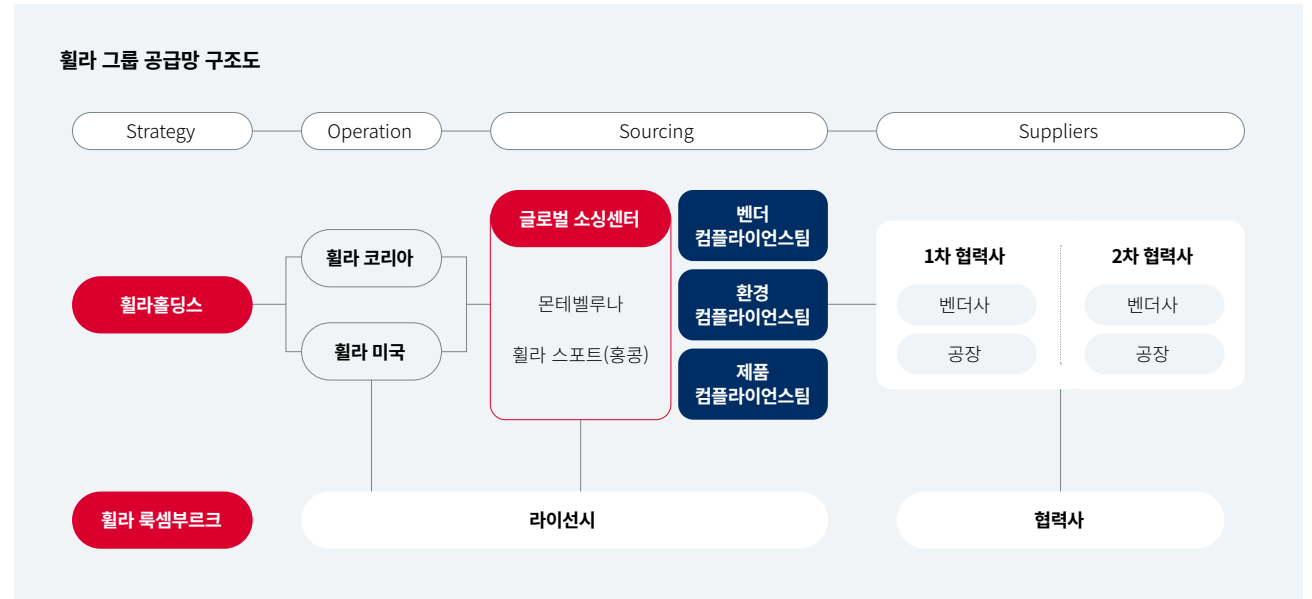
휠라 그룹 공급망 구조도

Strategy

Operation

Sourcing

Suppliers

휠라홀딩스

휠라 코리아

휠라 미국

글로벌 소싱센터

몬테벨루나

휠라 스포트(홍콩)

벤더 컴플라이언스팀

환경 컴플라이언스팀

제품 컴플라이언스팀

1차 협력사

벤더사

공장

2차 협력사

벤더사

공장

휠라 룩셈부르크

라이선시

협력사